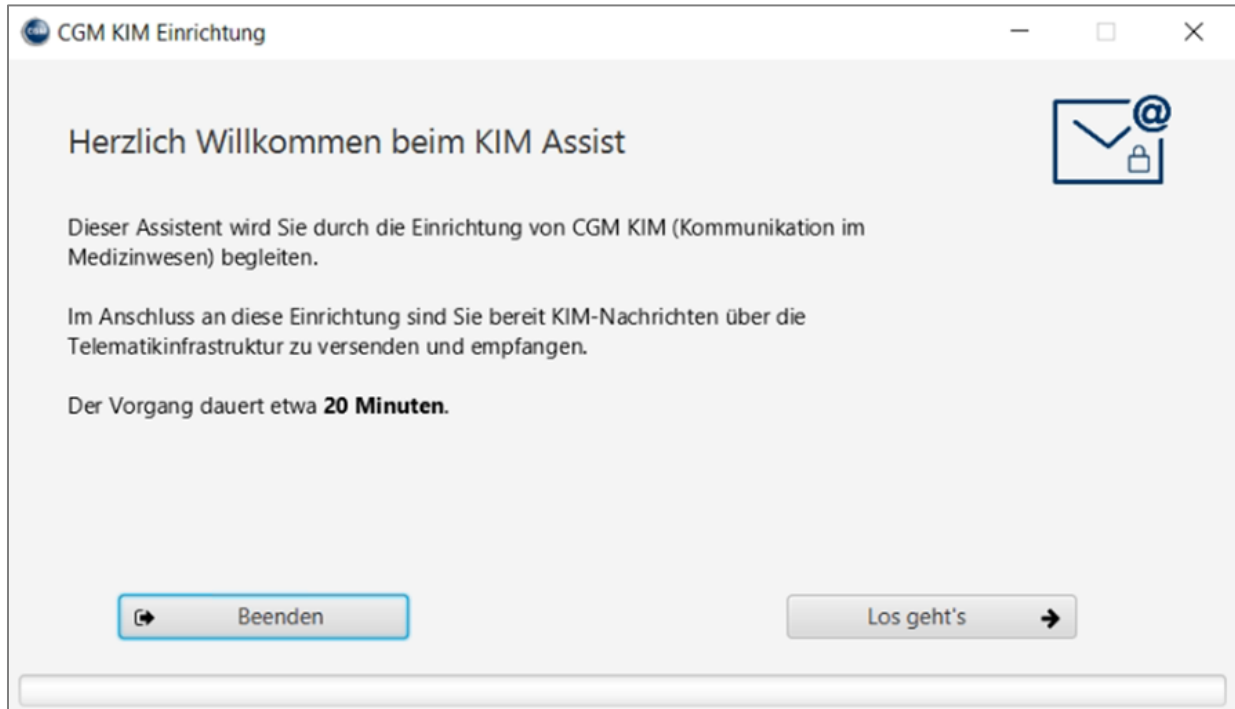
CGM KIM Einrichtung

Herzlich Willkommen beim KIM Assist

Dieser Assistent wird Sie durch die Einrichtung von CGM KIM (Kommunikation im Medizinwesen) begleiten.

Im Anschluss an diese Einrichtung sind Sie bereit KIM-Nachrichten über die Telematikinfrastruktur zu versenden und empfangen.

Der Vorgang dauert etwa **20 Minuten**.

Beenden

Los geht's